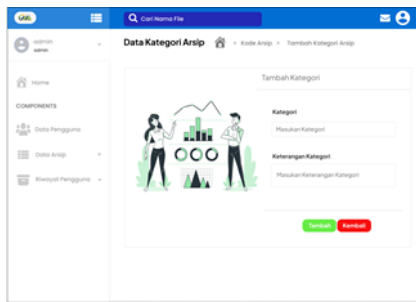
GWL

Cari Nama File

admin
admin

Home

COMPONENTS

Data Pengguna

Data Arsip

Riwayat Pengguna

Data Kategori Arsip

> Kode Arsip > Tambah Kategori Arsip

Tambah Kategori

Kategori

Masukan Kategori

Keterangan Kategori

Masukan Keterangan Kategori

Tambah

Kembali